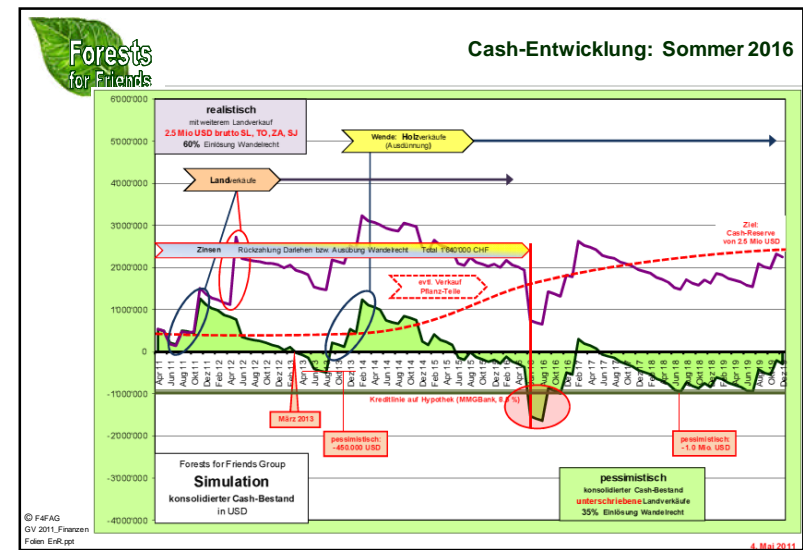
Forests for Friends

Cash-Entwicklung: Sommer 2016

6000'000
5000'000
4000'000
3000'000
2000'000
1000'000
0
-1000'000
-2000'000
-3000'000
-4000'000

realistisch
mit weiterem Landverkauf
2.5 Mio USD brutto SL, TO, ZA, SJ
60% Einlösung Wandelrecht

Wende: Holzverkäufe (Ausdünnung)

Landverkäufe

Ziel: Cash-Reserve von 2.5 Mio USD

Zinsen Rückzahlung Darlehen bzw. Ausübung Wandelrecht Total 1'840'000 CHF

evtl. Verkauf Pflanz-Teile

Apr 11 Jun 11 Aug 11 Okt 11 Dez 11 Feb 12 Apr 12 Jun 12 Aug 12 Okt 12 Dez 12 Feb 13 Apr 13 Jun 13 Aug 13 Okt 13 Dez 13 Feb 14 Apr 14 Jun 14 Aug 14 Okt 14 Dez 14 Feb 15 Apr 15 Jun 15 Aug 15 Okt 15 Dez 15 Feb 16 Apr 16 Jun 16 Aug 16 Okt 16 Dez 16 Feb 17 Apr 17 Jun 17 Aug 17 Okt 17 Dez 17 Feb 18 Apr 18 Jun 18 Aug 18 Okt 18 Dez 18 Feb 19 Apr 19 Jun 19 Aug 19 Okt 19 Dez 19

Kreditlinie auf Hypothek (MMGBank, 8.5 %)

März 2013

pessimistisch: -450.000 USD

pessimistisch: -1.0 Mio. USD

Forests for Friends Group
Simulation
konsolidierter Cash-Bestand
in USD

pessimistisch
konsolidierter Cash-Bestand
unterschriebene Landverkäufe
35% Einlösung Wandelrecht

© F4FAG
GV 2011_Finanzen
Folien EnR.ppt

4. Mai 2011